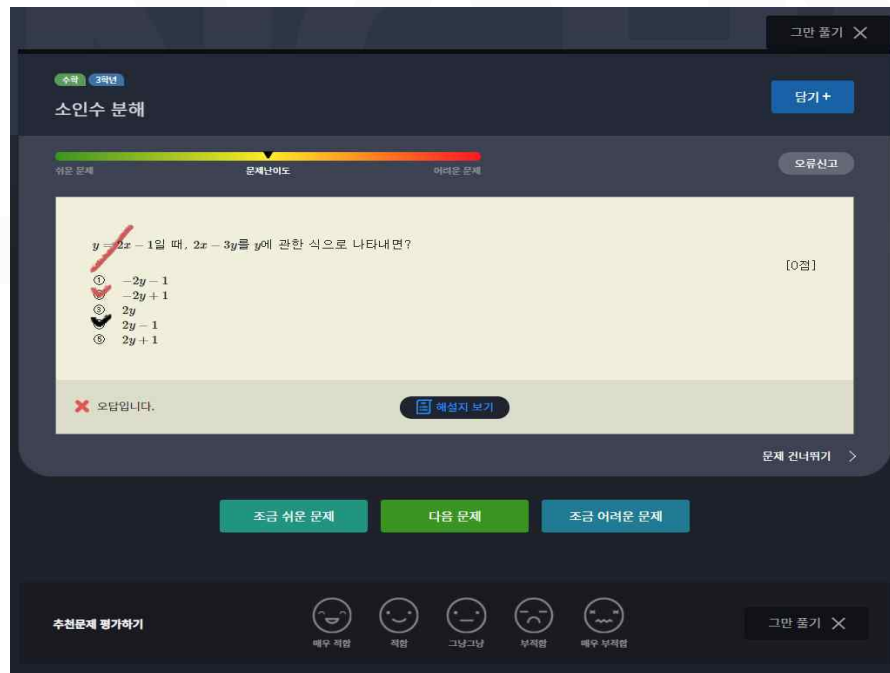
그만 풀기 ✕

수학 3학년

소인수 분해

담기 +

쉬운 문제 문제난이도 어려운 문제

오류신고

$y=2x-1$일 때, $2x-3y$를 $y$에 관한 식으로 나타내면?

[0점]

① $-2y-1$
② $-2y+1$
③ $2y$
④ $2y-1$
⑤ $2y+1$

오답입니다.

해설지 보기

문제 건너뛰기 >

조금 쉬운 문제 다음 문제 조금 어려운 문제

추천문제 평가하기

매우 적합 적합 그냥그냥 부적합 매우 부적합

그만 풀기 ✕